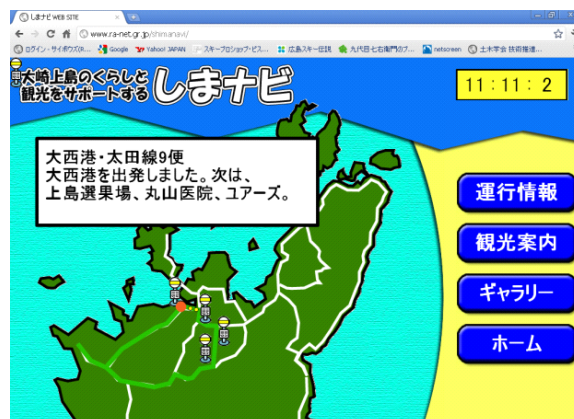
しまナビ WEB SITE
www.ra-net.gr.jp/shimanavi/
ログイン・サイボウズ(h... Google Yahoo! JAPAN スキープロショップ・ビス... 広島スキー任説 九代目七右衛門のブ... netscreen 土木学会 技術推進...

大崎上島のくらしと観光をサポートする しまナビ

11 : 11 : 2

大西港・太田線9便
大西港を出発しました。次は、
上島選果場、丸山医院、ユアーズ。

運行情報
観光案内
ギャラリー
ホーム